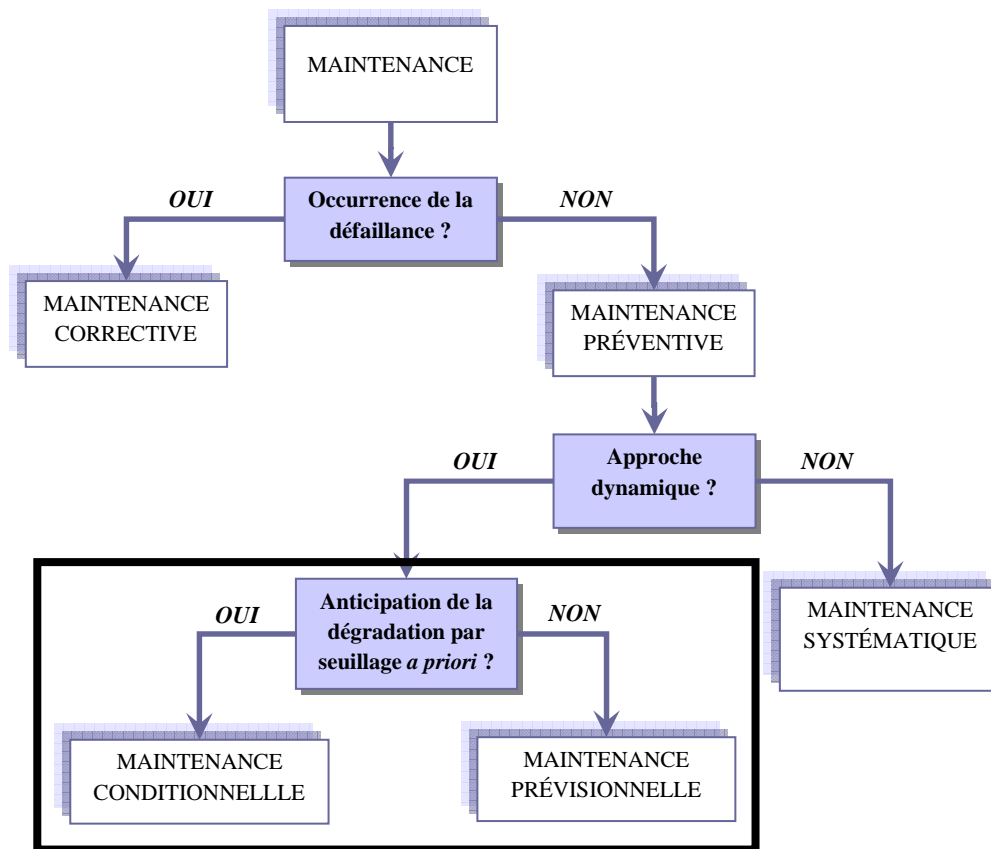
MAINTENANCE

Occurrence de la défaillance ?

OUI

NON

MAINTENANCE CORRECTIVE

MAINTENANCE PRÉVENTIVE

Approche dynamique ?

OUI

NON

Anticipation de la dégradation par seuillage *a priori* ?

OUI

NON

MAINTENANCE SYSTÉMATIQUE

MAINTENANCE CONDITIONNELLLE

MAINTENANCE PRÉVISIONNELLE